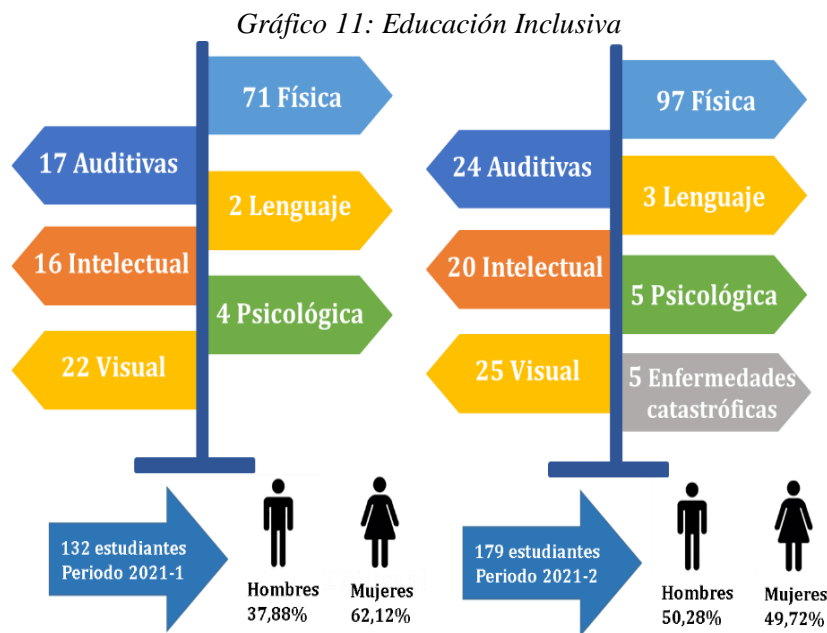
Gráfico 11: Educación Inclusiva

71 Física

17 Auditivas

2 Lenguaje

16 Intelectual

4 Psicológica

22 Visual

132 estudiantes
Periodo 2021-1

Hombres
37,88%

Mujeres
62,12%

97 Física

24 Auditivas

3 Lenguaje

20 Intelectual

5 Psicológica

25 Visual

5 Enfermedades catastróficas

179 estudiantes
Periodo 2021-2

Hombres
50,28%

Mujeres
49,72%